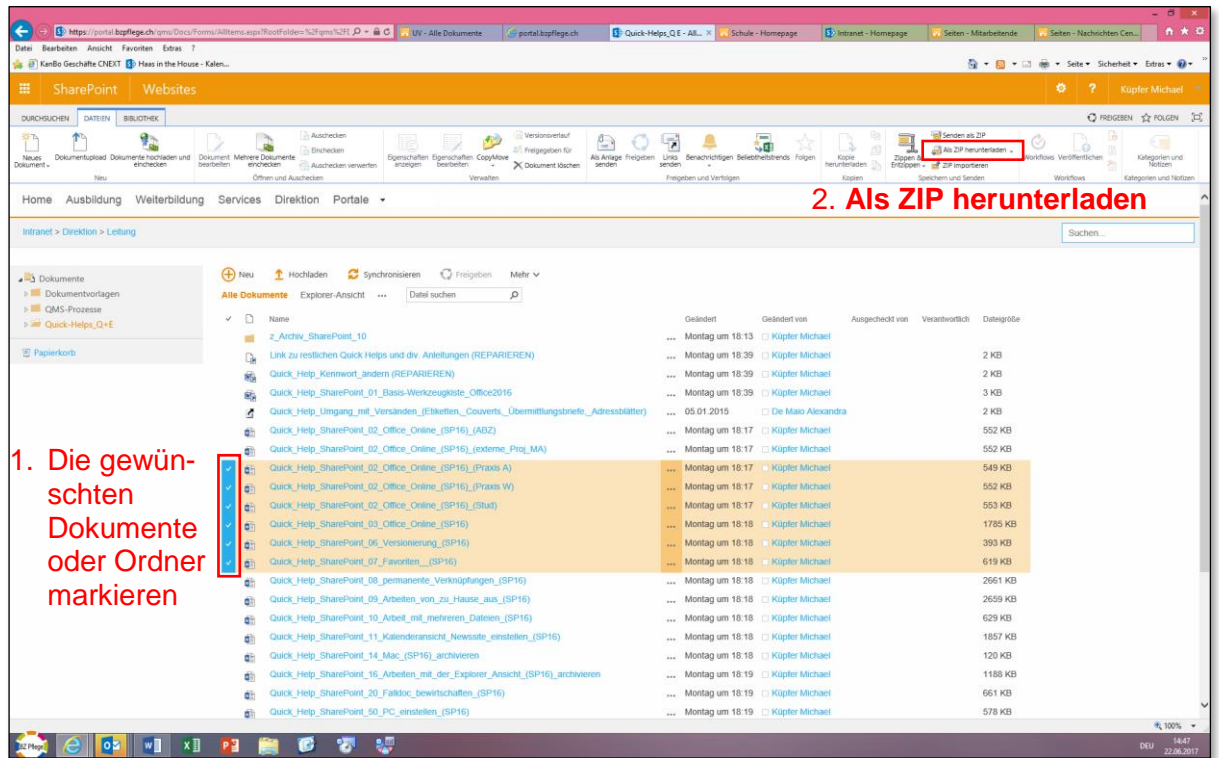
https://portal.bzpflege.ch/qms/Docs/Forms/AllItems.aspx?RootFolder=%2Fqms%2Ft
UV - Alle Dokumente | portal.bzpflege.ch | Quick-Helps_Q E - All... | Schule - Homepage | Intranet - Homepage | Seiten - Mitarbeitende | Seiten - Nachrichten Cen...

Datei Bearbeiten Ansicht Favoriten Extras ?
KanBo Geschäfte CNEXT | Haas in the House - Kalen...
Seite ▾ Sicherheit ▾ Extras ▾

SharePoint Websites
Küpfer Michael

DURCHSUCHEN DATEIEN BIBLIOTHEK
FREIGEBEN FOLGEN

Neues Dokument | Dokumentupload | Dokumente hochladen und einchecken | Neu
Dokument bearbeiten | Mehrere Dokumente einchecken | Auschecken | Einchecken | Auschecken verwerfen | Öffnen und Auschecken
Eigenschaften anzeigen | Eigenschaften bearbeiten | CopyMove | Versionsverlauf | Freigegeben für | Dokument löschen | Verwalten
Als Anlage senden | Freigeben | Links senden | Benachrichtigen | Beliebtheitstrends | Folgen | Freigeben und Verfolgen
Kopie herunterladen | Kopien
Zippen & Entzippen | Senden als ZIP | Als ZIP herunterladen | ZIP importieren | Speichern und Senden
Workflows | Veröffentlichen | Workflows
Kategorien und Notizen | Kategorien und Notizen

Home Ausbildung Weiterbildung Services Direktion Portale

2. Als ZIP herunterladen

Intranet > Direktion > Leitung
Suchen...

Dokumente
Dokumentvorlagen
QMS-Prozesse
Quick-Helps_Q+E
Papierkorb

Neu | Hochladen | Synchronisieren | Freigeben | Mehr
Alle Dokumente | Explorer-Ansicht | ... | Datei suchen

| Name | Geändert | Geändert von | Ausgecheckt von | Verantwortlich | Dateigröße |
|---|---|---|---|---|---|
| z_Archiv_SharePoint_10 | Montag um 18:13 | Küpfer Michael | | | |
| Link zu restlichen Quick Helps und div. Anleitungen (REPARIEREN) | Montag um 18:39 | Küpfer Michael | | | 2 KB |
| Quick_Help_Kennwort_ändern (REPARIEREN) | Montag um 18:39 | Küpfer Michael | | | 2 KB |
| Quick_Help_SharePoint_01_Basis-Werkzeugkiste_Office2016 | Montag um 18:39 | Küpfer Michael | | | 3 KB |
| Quick_Help_Umgang_mit_Versänden_(Etiketten,_Couverts,_Übermittlungsbriefe,_Adressblätter) | 05.01.2015 | De Maio Alexandra | | | 2 KB |
| Quick_Help_SharePoint_02_Office_Online_(SP16)_(ABZ) | Montag um 18:17 | Küpfer Michael | | | 552 KB |
| Quick_Help_SharePoint_02_Office_Online_(SP16)_(externe_Proj_MA) | Montag um 18:17 | Küpfer Michael | | | 552 KB |
| Quick_Help_SharePoint_02_Office_Online_(SP16)_(Praxis A) | Montag um 18:17 | Küpfer Michael | | | 549 KB |
| Quick_Help_SharePoint_02_Office_Online_(SP16)_(Praxis W) | Montag um 18:17 | Küpfer Michael | | | 552 KB |
| Quick_Help_SharePoint_02_Office_Online_(SP16)_(Stud) | Montag um 18:17 | Küpfer Michael | | | 553 KB |
| Quick_Help_SharePoint_03_Office_Online_(SP16) | Montag um 18:18 | Küpfer Michael | | | 1785 KB |
| Quick_Help_SharePoint_06_Versionierung_(SP16) | Montag um 18:18 | Küpfer Michael | | | 393 KB |
| Quick_Help_SharePoint_07_Favoriten__(SP16) | Montag um 18:18 | Küpfer Michael | | | 619 KB |
| Quick_Help_SharePoint_08_permanente_Verknüpfungen_(SP16) | Montag um 18:18 | Küpfer Michael | | | 2661 KB |
| Quick_Help_SharePoint_09_Arbeiten_von_zu_Hause_aus_(SP16) | Montag um 18:18 | Küpfer Michael | | | 2659 KB |
| Quick_Help_SharePoint_10_Arbeit_mit_mehreren_Dateien_(SP16) | Montag um 18:18 | Küpfer Michael | | | 629 KB |
| Quick_Help_SharePoint_11_Kalenderansicht_Newssite_einstellen_(SP16) | Montag um 18:18 | Küpfer Michael | | | 1857 KB |
| Quick_Help_SharePoint_14_Mac_(SP16)_archivieren | Montag um 18:18 | Küpfer Michael | | | 120 KB |
| Quick_Help_SharePoint_16_Arbeiten_mit_der_Explorer_Ansicht_(SP16)_archivieren | Montag um 18:19 | Küpfer Michael | | | 1188 KB |
| Quick_Help_SharePoint_20_Falldoc_bewirtschaften_(SP16) | Montag um 18:19 | Küpfer Michael | | | 661 KB |
| Quick_Help_SharePoint_50_PC_einstellen_(SP16) | Montag um 18:19 | Küpfer Michael | | | 578 KB |

1. Die gewünschten Dokumente oder Ordner markieren

100%
DEU 14:47 22.06.2017